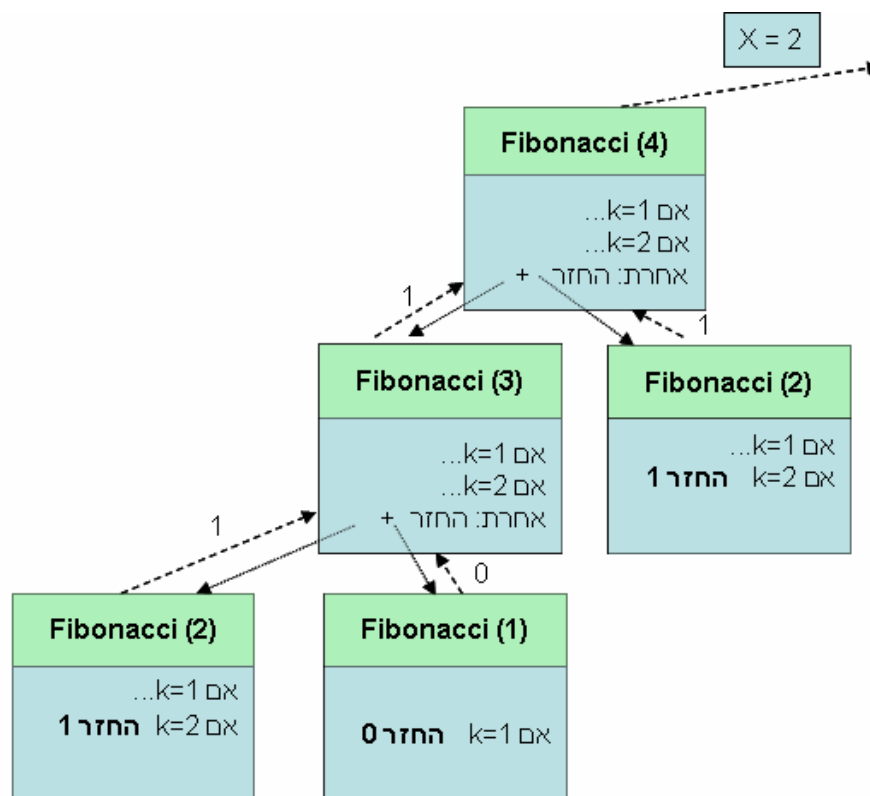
X = 2

Fibonacci (4)

אם k=1...
אם k=2...
אחרת: החזר +

1

1

Fibonacci (3)

אם k=1...
אם k=2...
אחרת: החזר +

Fibonacci (2)

אם k=1...
אם k=2 החזר 1

1

0

Fibonacci (2)

אם k=1...
אם k=2 החזר 1

Fibonacci (1)

אם k=1 החזר 0